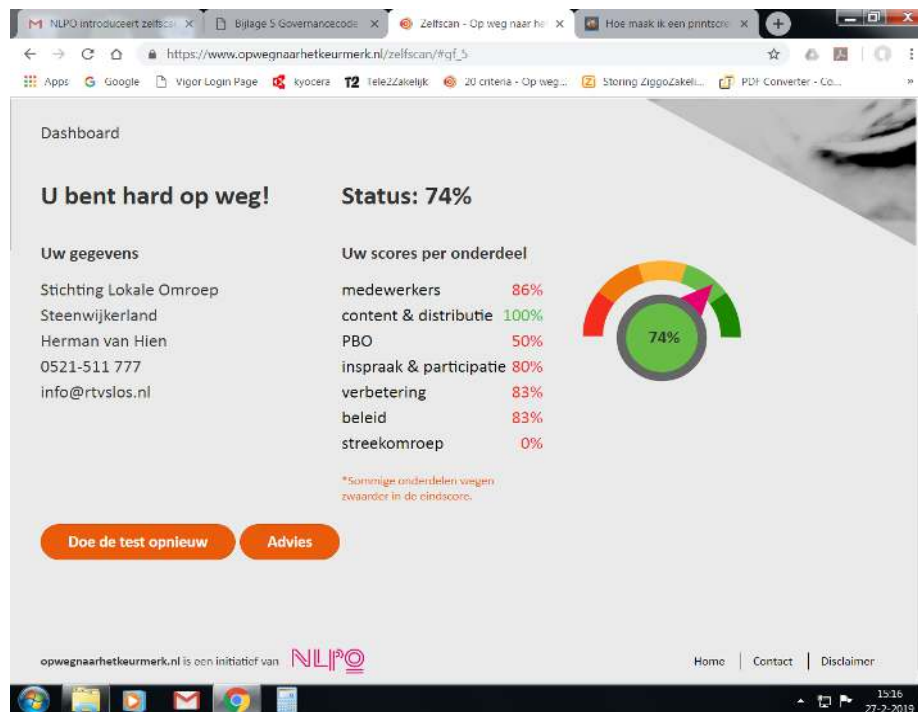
NLPO introduceert zelfsca × | Bijlage 5 Governancecode × | Zelfscan - Op weg naar he × | Hoe maak ik een printscre ×

https://www.opwegnaarhetkeurmerk.nl/zelfscan/#gf_5

Apps | Google | Vigor Login Page | kyocera | Tele2Zakelijk | 20 criteria - Op weg... | Storing ZiggoZakeli... | PDF Converter - Co...

Dashboard

U bent hard op weg!

Status: 74%

Uw gegevens

Stichting Lokale Omroep Steenwijkerland
Herman van Hien
0521-511 777
info@rtvslos.nl

Uw scores per onderdeel

| | |
|---|---|
| medewerkers | 86% |
| content & distributie | 100% |
| PBO | 50% |
| inspraak & participatie | 80% |
| verbetering | 83% |
| beleid | 83% |
| streekomroep | 0% |

*Sommige onderdelen wegen zwaarder in de eindscore.

74%

Doe de test opnieuw

Advies

opwegnaarhetkeurmerk.nl is een initiatief van NLPO

Home | Contact | Disclaimer

15:16
27-2-2019